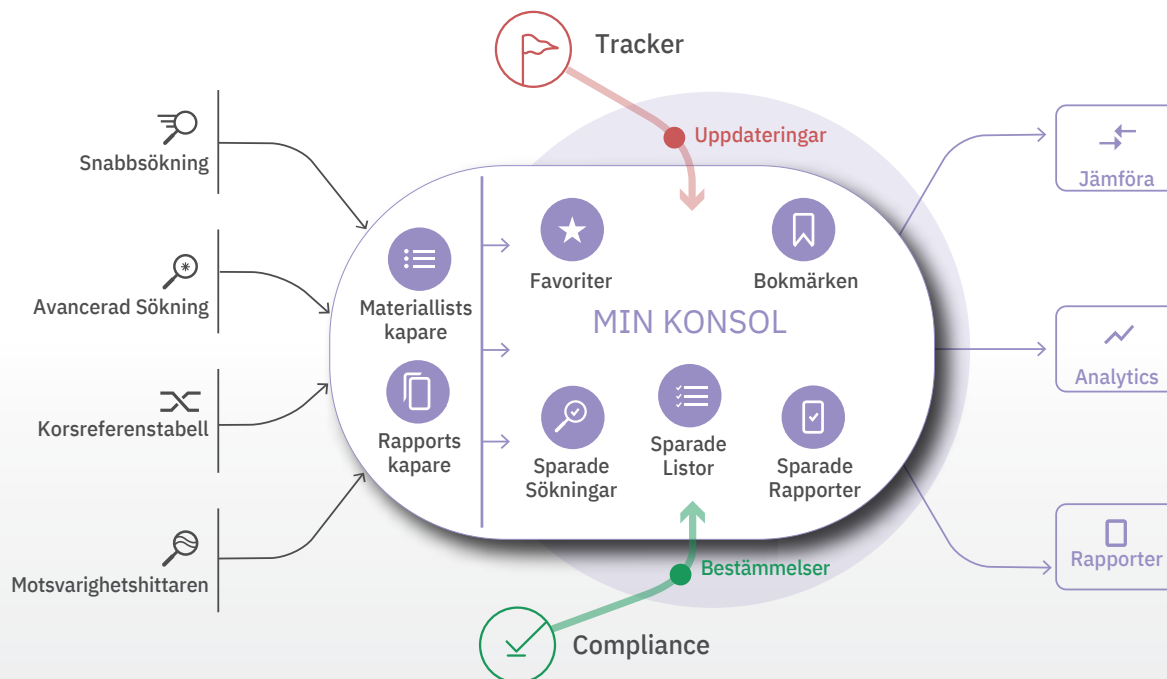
Tracker

Uppdateringar

Snabbsökning

Avancerad Sökning

Korsreferenstabell

Motsvarighetshittaren

Materiallists kapare

Rapports kapare

Favoriter

Bokmärken

MIN KONSOL

Sparade Sökningar

Sparade Listor

Sparade Rapporter

Jämföra

Analytics

Rapporter

Bestämmelser

Compliance